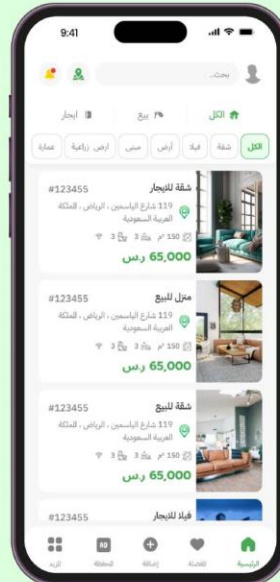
9:41

بحث...

الكل
بيع
ايجار

الكل
شقة
فيلا
أرض
مبنى
أرض زراعية
عمارة

شقة للايجار
#123455
119 شارع الياسمين ، الرياض ، المملكة العربية السعودية
150 م² 3 3
65,000 ر.س

منزل للبيع
#123455
119 شارع الياسمين ، الرياض ، المملكة العربية السعودية
150 م² 3 3
65,000 ر.س

شقة للبيع
#123455
119 شارع الياسمين ، الرياض ، المملكة العربية السعودية
150 م² 3 3
65,000 ر.س

فيلا للايجار
#123455

الرئيسية
المفضلة
إضافة
AD
المزيد